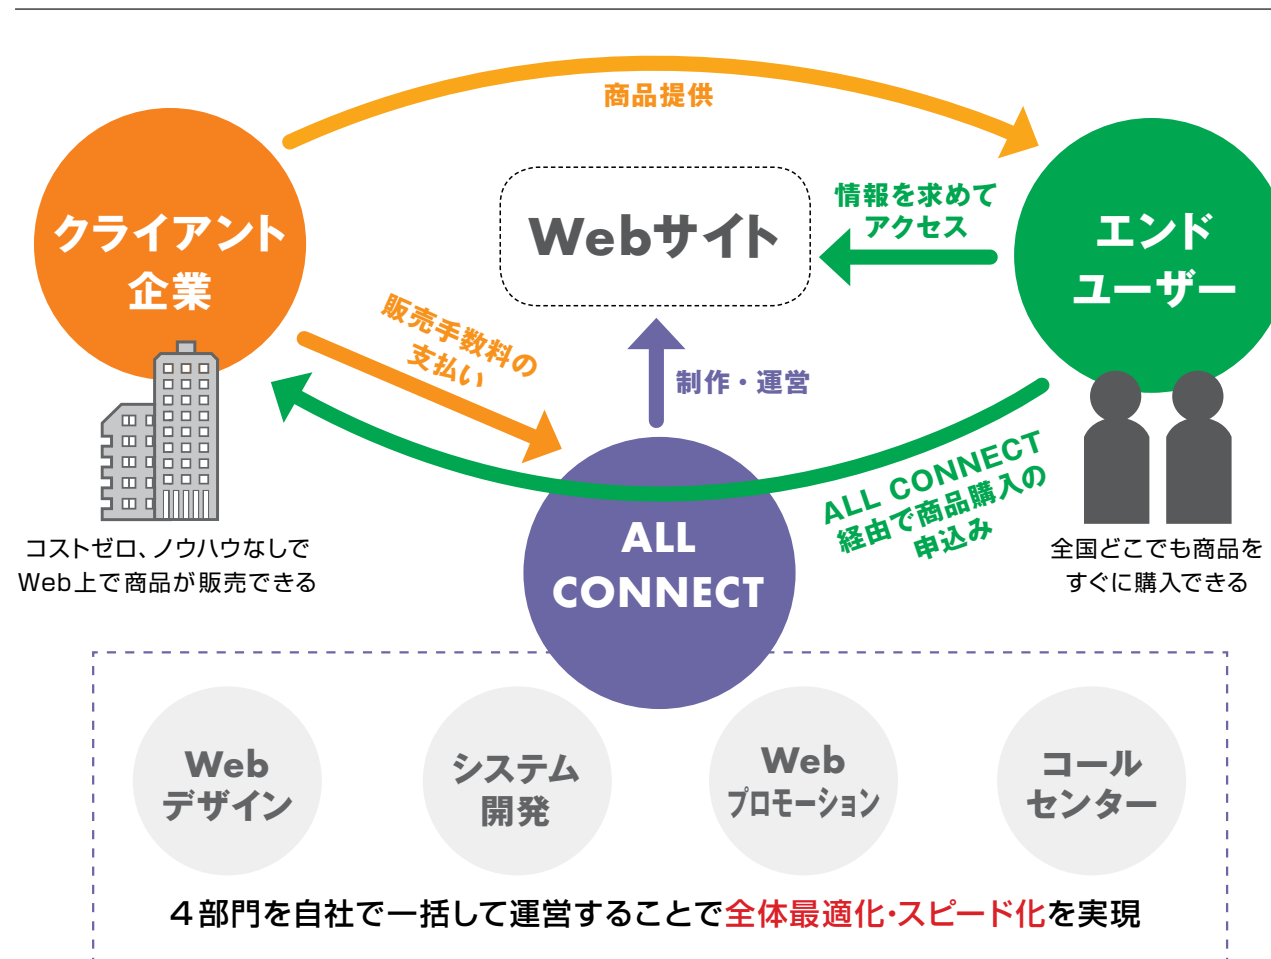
商品提供

クライアント企業

Webサイト

情報を求めてアクセス

エンドユーザー

販売手数料の支払い

制作・運営

ALL CONNECT経由で商品購入の申込み

ALL CONNECT

コストゼロ、ノウハウなしでWeb上で商品が販売できる

全国どこでも商品をすぐに購入できる

Webデザイン

システム開発

Webプロモーション

コールセンター

４部門を自社で一括して運営することで全体最適化･スピード化を実現